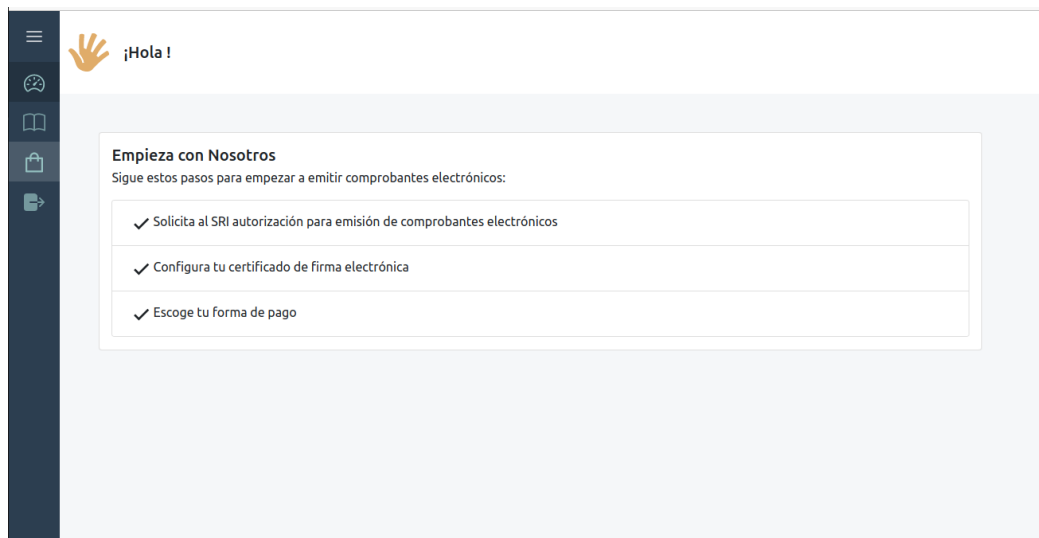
¡Hola !

Empieza con Nosotros
Sigue estos pasos para empezar a emitir comprobantes electrónicos:

✓ Solicita al SRI autorización para emisión de comprobantes electrónicos

✓ Configura tu certificado de firma electrónica

✓ Escoge tu forma de pago